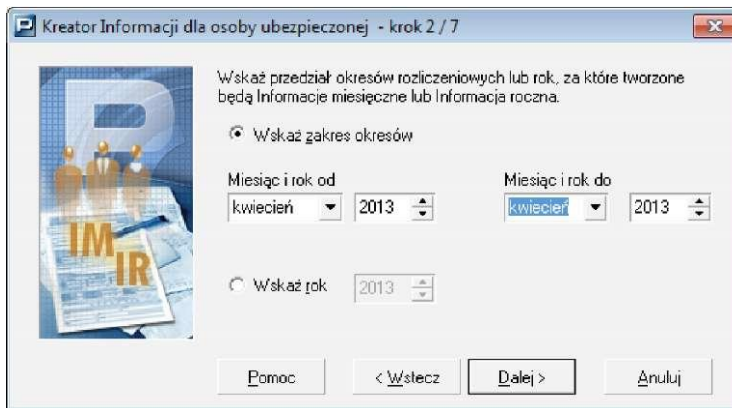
Kreator Informacji dla osoby ubezpieczonej - krok 2 / 7

IMIR

Wskaż przedział okresów rozliczeniowych lub rok, za które tworzone będą Informacje miesięczne lub Informacja roczna.

Wskaż zakres okresów

Miesiąc i rok od
kwiecień 2013

Miesiąc i rok do
kwiecień 2013

Wskaż rok 2013

Pomoc
< Wstecz
Dalej >
Anuluj